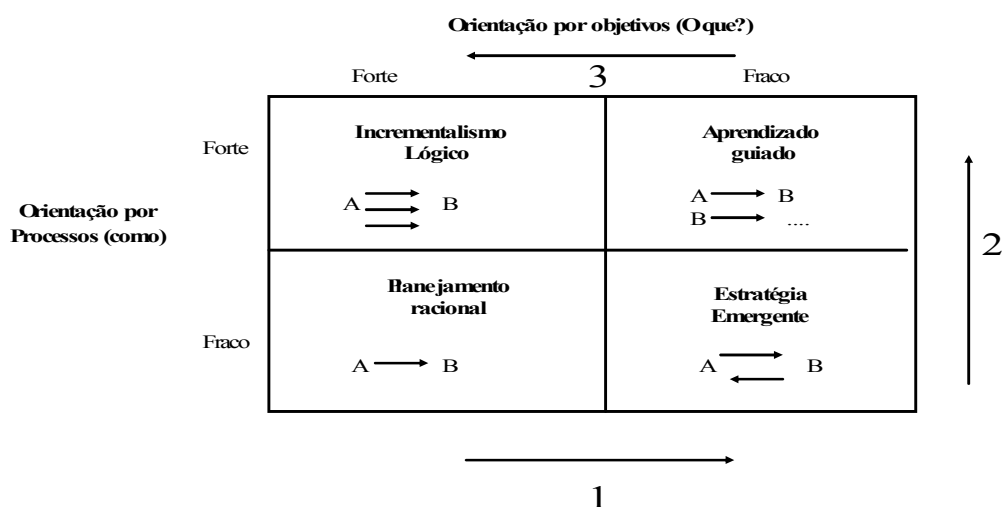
Orientação por objetivos (O que?)

3

Forte

Fraco

Orientação por Processos (como)

Forte

Fraco

Incrementalismo Lógico

A B

Aprendizado guiado

A B
B ....

Planejamento racional

A B

Estratégia Emergente

A B

2

1